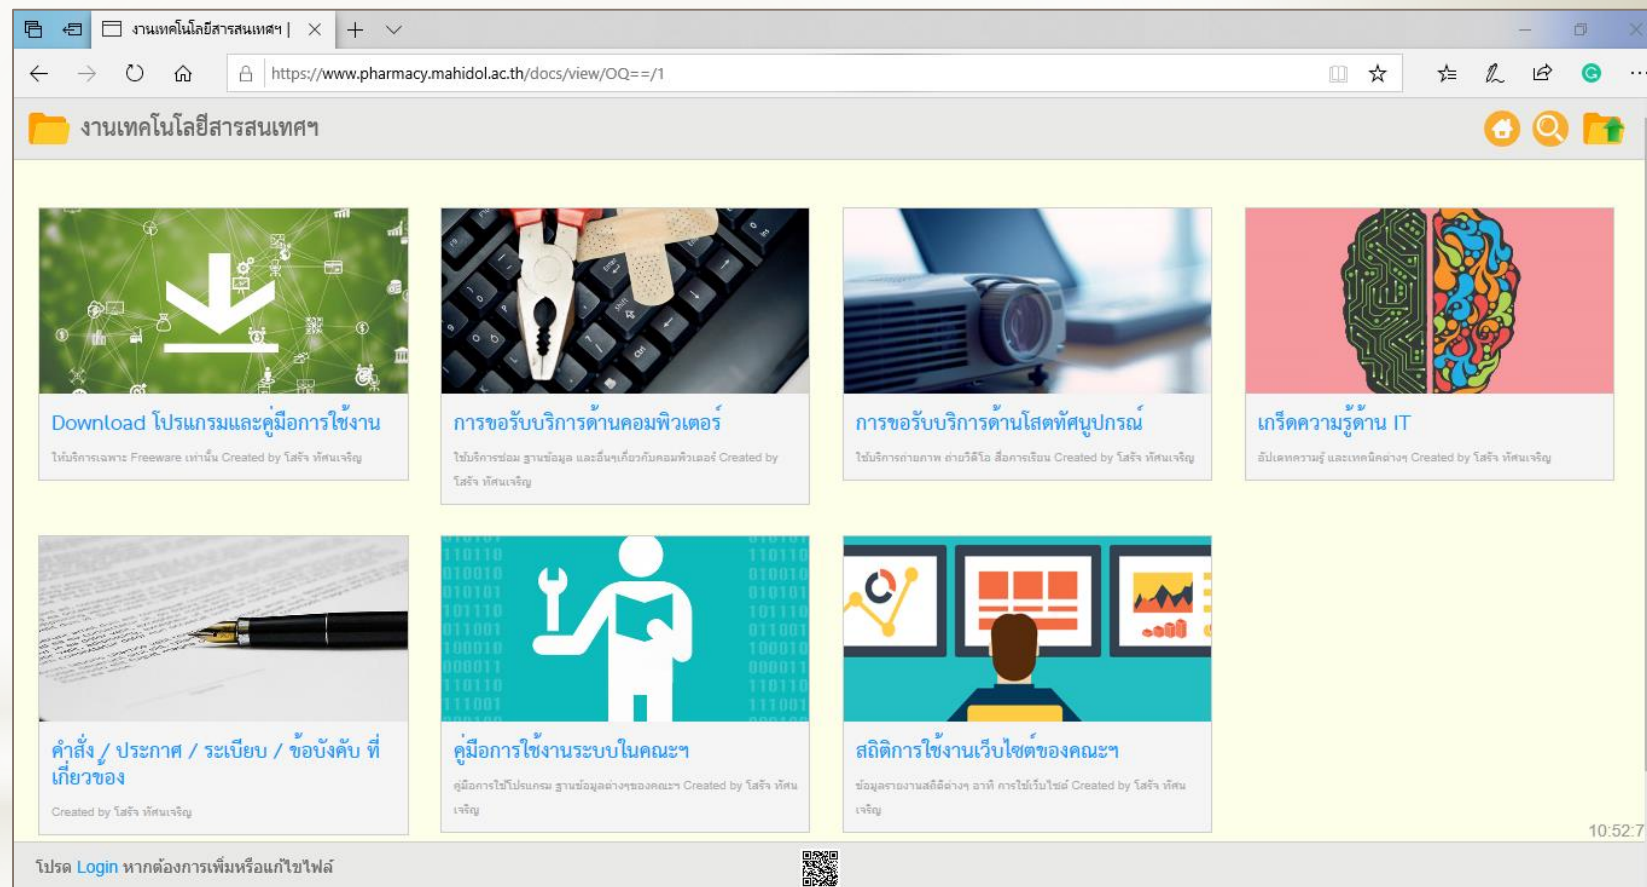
งานเทคโนโลยีสารสนเทศฯ |

https://www.pharmacy.mahidol.ac.th/docs/view/OQ==/1

งานเทคโนโลยีสารสนเทศฯ

Download โปรแกรมและคู่มือการใช้งาน

ให้บริการเฉพาะ Freeware เท่านั้น Created by โสรัจ ทัศนเจริญ

การขอรับบริการด้านคอมพิวเตอร์

ให้บริการซ่อม ฐานข้อมูล และอื่นๆเกี่ยวกับคอมพิวเตอร์ Created by โสรัจ ทัศนเจริญ

การขอรับบริการด้านโสตทัศนูปกรณ์

ให้บริการถ่ายภาพ ถ่ายวีดีโอ สื่อการเรียน Created by โสรัจ ทัศนเจริญ

เกร็ดความรู้ด้าน IT

อัปเดตความรู้ และเทคนิคต่างๆ Created by โสรัจ ทัศนเจริญ

คำสั่ง / ประกาศ / ระเบียบ / ข้อบังคับ ที่เกี่ยวข้อง

Created by โสรัจ ทัศนเจริญ

คู่มือการใช้งานระบบในคณะฯ

คู่มือการใช้โปรแกรม ฐานข้อมูลต่างๆของคณะฯ Created by โสรัจ ทัศนเจริญ

สถิติการใช้งานเว็บไซต์ของคณะฯ

ข้อมูลรายงานสถิติต่างๆ อาทิ การใช้เว็บไซต์ Created by โสรัจ ทัศนเจริญ

10:52:7

โปรด Login หากต้องการเพิ่มหรือแก้ไขไฟล์